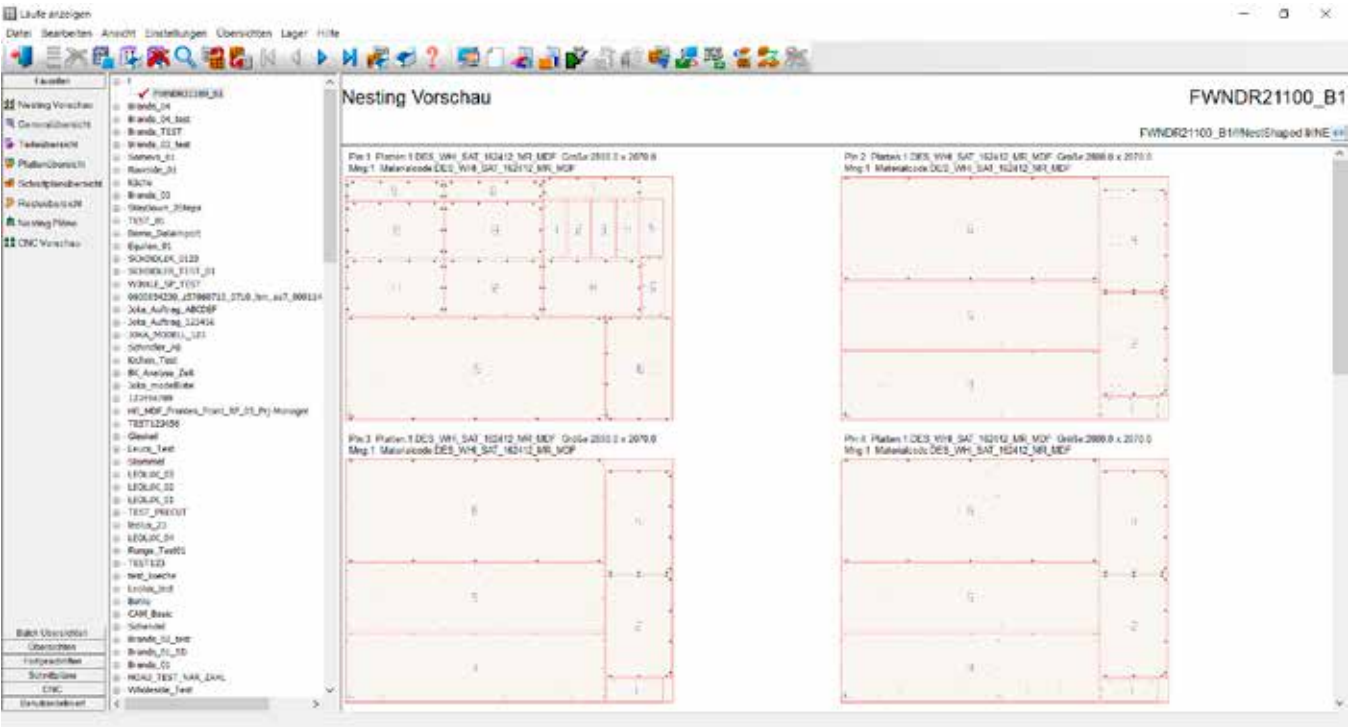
Läufe anzeigen

Datei Bearbeiten Ansicht Einstellungen Übersichten Lager Hilfe

Favoriten

Nesting Vorschau
Gesamtübersicht
Teileübersicht
Plattenübersicht
Schnittplanübersicht
Restteilübersicht
Nesting Filter
CNC Vorschau

FWNDR21100_B1
Brands_04
Brands_04_test
Brands_TEST
Brands_03_test
Siemens_01
Rasmide_01
Küche
Brands_03
Stiefdaum_20tage
TEST_01
Demo_Datenimport
Egulan_01
SCHINDLER_0123
SCHINDLER_TEST_01
WINKLE_SP_TEST
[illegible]
Jobs_Auftrag_ABCDEF
Jobs_Auftrag_123456
JOKA_MODELL_123
Schindler_neu
Küchen_Test
BK_Analyse_Zeit
Jobs_modelliste
123456789
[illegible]
TEST123456
Glasnet
Leuco_Test
Glemmel
LEOLUX_03
LEOLUX_02
LEOLUX_01
TEST_PRECUT
Bolius_23
LEOLUX_04
Runge_Test01
TEST123
test_loesche
Leolux_test
Bolius
CAM_Basic
Schendel
Brands_02_test
Brands_N_10
Brands_01
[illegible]
Wholesale_Test

Batch Übersichten
Übersichten
Fortgeschritten
Schnittpläne
CNC
Benutzerdefiniert

Nesting Vorschau

FWNDR21100_B1

FWNDR21100_B1/NestShaped/k/NE

Pin 1 Platten 1 DES_WHI_SAT_162412_MR_MDF Größe 2800.0 x 2070.0
Mng 1 Materialcode DES_WHI_SAT_162412_MR_MDF

Pin 2 Platten 1 DES_WHI_SAT_162412_MR_MDF Größe 2800.0 x 2070.0
Mng 1 Materialcode DES_WHI_SAT_162412_MR_MDF

Pin 3 Platten 1 DES_WHI_SAT_162412_MR_MDF Größe 2800.0 x 2070.0
Mng 1 Materialcode DES_WHI_SAT_162412_MR_MDF

Pin 4 Platten 1 DES_WHI_SAT_162412_MR_MDF Größe 2800.0 x 2070.0
Mng 1 Materialcode DES_WHI_SAT_162412_MR_MDF